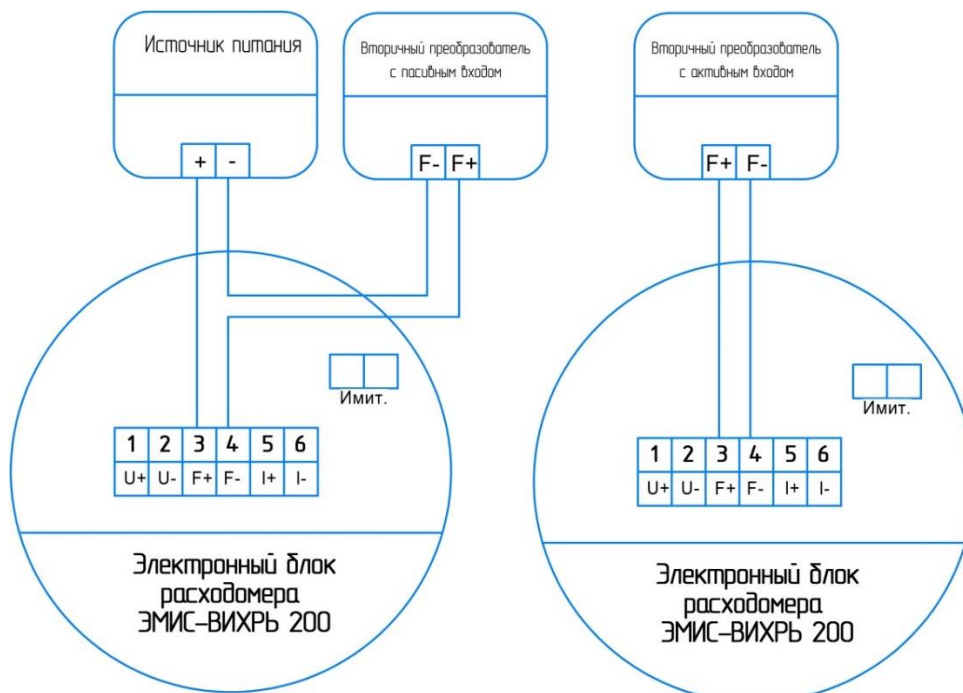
Источник питания

+ -

Вторичный преобразователь с пасивным входом

F- F+

Вторичный преобразователь с активным входом

F+ F-

Имит.

| 1 | 2 | 3 | 4 | 5 | 6 |
|---|---|---|---|---|---|
| U+ | U- | F+ | F- | I+ | I- |

Электронный блок расходомера ЭМИС-ВИХРЬ 200

Имит.

| 1 | 2 | 3 | 4 | 5 | 6 |
|---|---|---|---|---|---|
| U+ | U- | F+ | F- | I+ | I- |

Электронный блок расходомера ЭМИС-ВИХРЬ 200